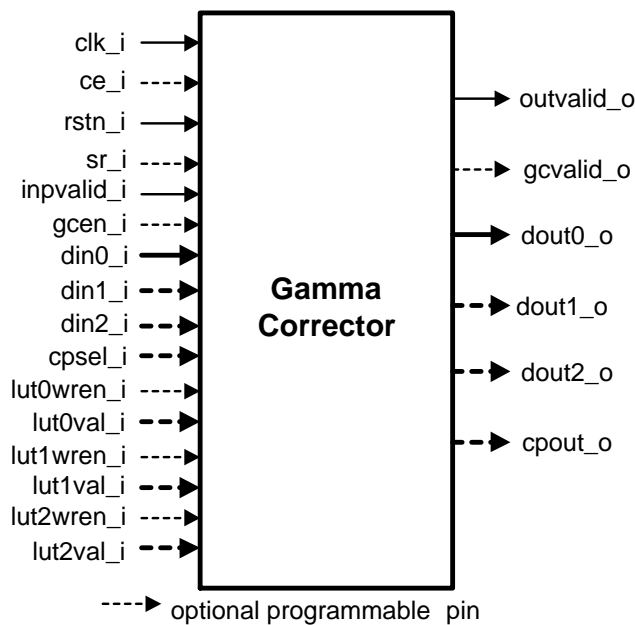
clk_i
ce_i
rstn_i
sr_i
inpvalid_i
gcen_i
din0_i
din1_i
din2_i
cpsel_i
lut0wren_i
lut0val_i
lut1wren_i
lut1val_i
lut2wren_i
lut2val_i

Gamma Corrector

outvalid_o
gcvalid_o
dout0_o
dout1_o
dout2_o
cpout_o

optional programmable pin